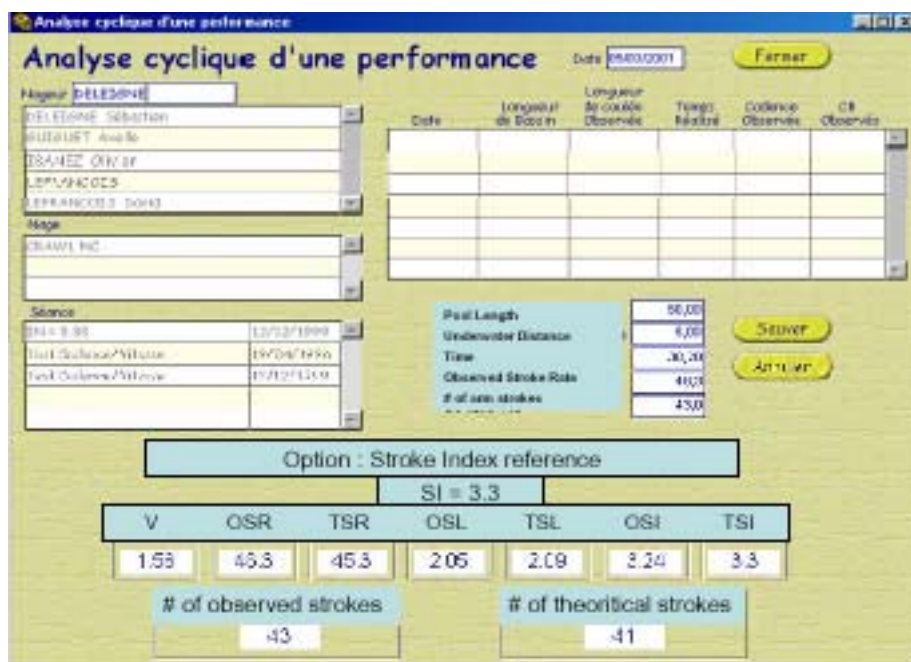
Analyse cyclique d'une performance

Analyse cyclique d'une performance

Date 05/03/2001

Fermer

Nageur DELEIGNE

DELEIGNE Sébastien
BUISSUET Axelle
IBANEZ Olivier
LEFRANCOIS
LEFRANCOIS David

Nage

CRAWL NC

Séance

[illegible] | 12/12/1999
Test Gestuel/Vitesse | 19/04/1999
Test Gestuel/Vitesse | 17/12/1999

| Date | Longueur de Bassin | Longueur de coulée Observée | Temps Réalisé | Cadence Observée | CB Observés |
|---|---|---|---|---|---|

Pool Length | 50,00
Underwater Distance | 6,00
Time | 30,20
Observed Stroke Rate | 46,0
# of arm strokes | 43,0

Sauver

Annuler

Option : Stroke Index reference

SI = 3.3

| V | OSR | TSR | OSL | TSL | OSI | TSI |
|---|---|---|---|---|---|---|
| 1.59 | 45.3 | 45.3 | 2.05 | 2.09 | 3.24 | 3.3 |

# of observed strokes
43

# of theoritical strokes
41